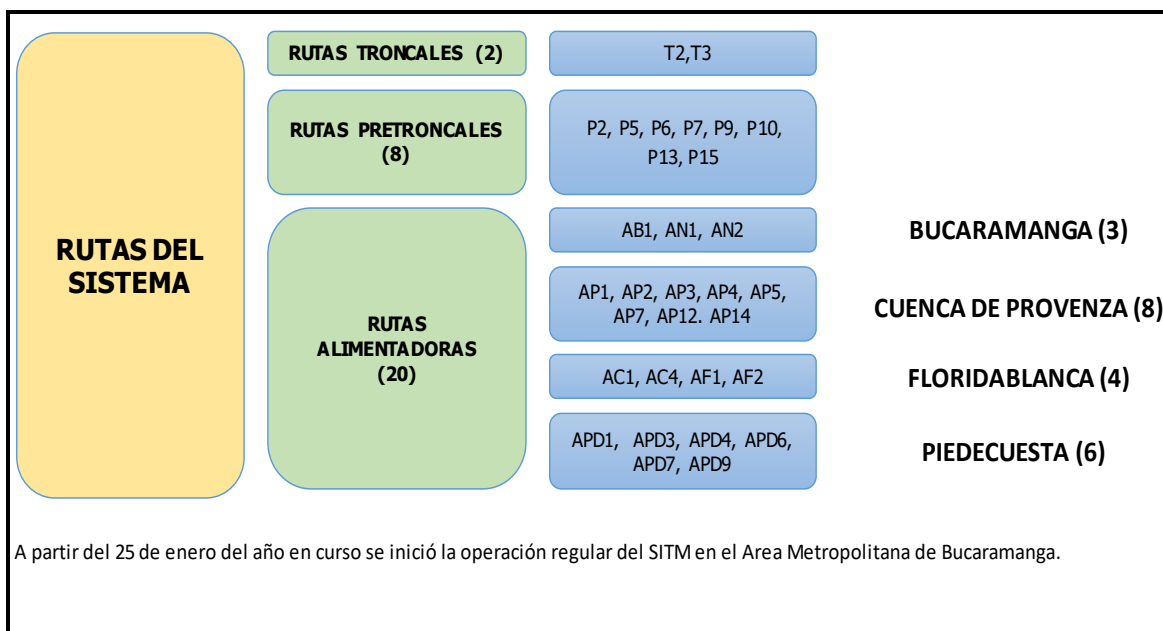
RUTAS DEL SISTEMA

RUTAS TRONCALES (2)

T2,T3

RUTAS PRETRONCALES (8)

P2, P5, P6, P7, P9, P10, P13, P15

RUTAS ALIMENTADORAS (20)

AB1, AN1, AN2

BUCARAMANGA (3)

AP1, AP2, AP3, AP4, AP5, AP7, AP12. AP14

CUENCA DE PROVENZA (8)

AC1, AC4, AF1, AF2

FLORIDABLANCA (4)

APD1, APD3, APD4, APD6, APD7, APD9

PIEDECUESTA (6)

A partir del 25 de enero del año en curso se inició la operación regular del SITM en el Area Metropolitana de Bucaramanga.